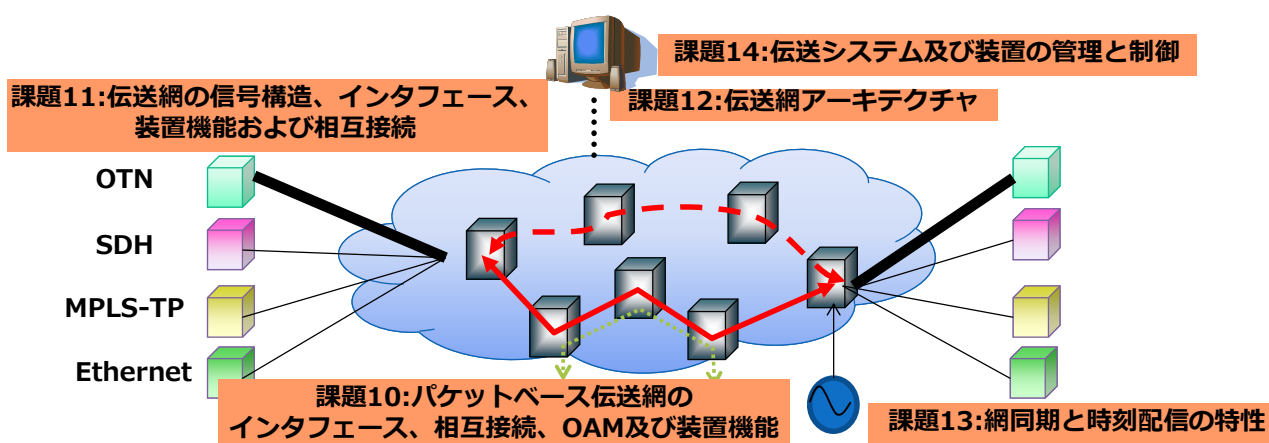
課題14:伝送システム及び装置の管理と制御

課題11:伝送網の信号構造、インタフェース、装置機能および相互接続

課題12:伝送網アーキテクチャ

OTN

SDH

MPLS-TP

Ethernet

課題10:パケットベース伝送網のインタフェース、相互接続、OAM及び装置機能

課題13:網同期と時刻配信の特性